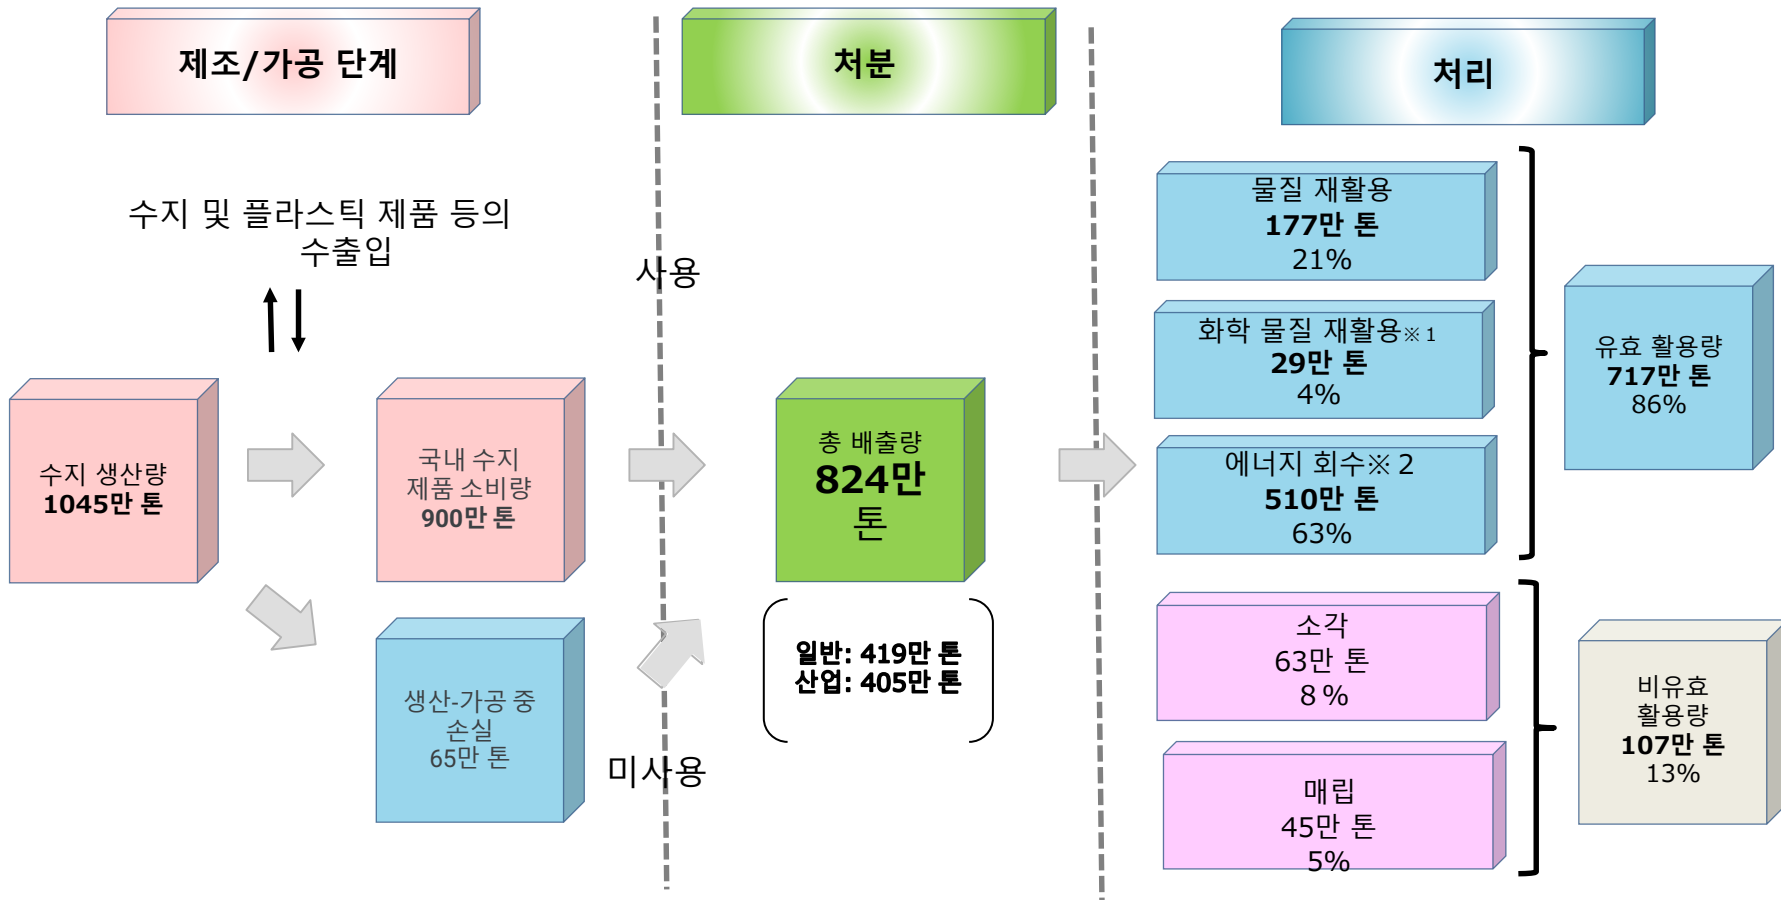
제조/가공 단계

처분

처리

수지 및 플라스틱 제품 등의 수출입

사용

수지 생산량
1045만 톤

국내 수지 제품 소비량
900만 톤

생산-가공 중 손실
65만 톤

미사용

총 배출량
824만 톤

일반: 419만 톤
산업: 405만 톤

물질 재활용
177만 톤
21%

화학 물질 재활용※1
29만 톤
4%

에너지 회수※2
510만 톤
63%

유효 활용량
717만 톤
86%

소각
63만 톤
8 %

매립
45만 톤
5%

비유효 활용량
107만 톤
13%